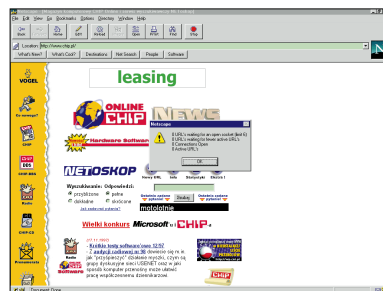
File Edit View Go Bookmarks Options Directory Window Help

Back Forward Home Reload Images Open Print Find Stop

Location: http://www.chip.pl/

What's New? What's Cool? Destinations Net Search People Software

VOGEL

leasing

ONLINE CHIP

NEWS

Hardware Software

Netscape

8 URL's waiting for an open socket (limit 4)
0 URL's waiting for fewer active URL's
8 Connections Open
8 Active URL's

OK

NETOSKOP

Wyszukiwanie: Odpowiedź:
przybliżone pełna
dokładne skrócone

motorola

Wielki konkurs Microsoft i CHIP

Szukaj

CHIP

Document: Done